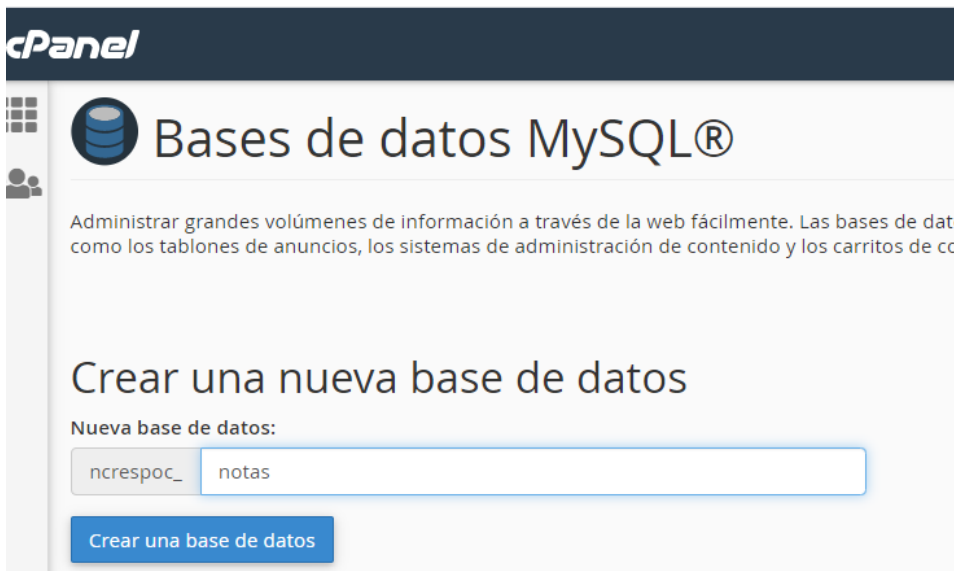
cPanel

Bases de datos MySQL®

Administrar grandes volúmenes de información a través de la web fácilmente. Las bases de dat como los tablones de anuncios, los sistemas de administración de contenido y los carritos de co

Crear una nueva base de datos

Nueva base de datos:

ncrespoc_ notas

Crear una base de datos